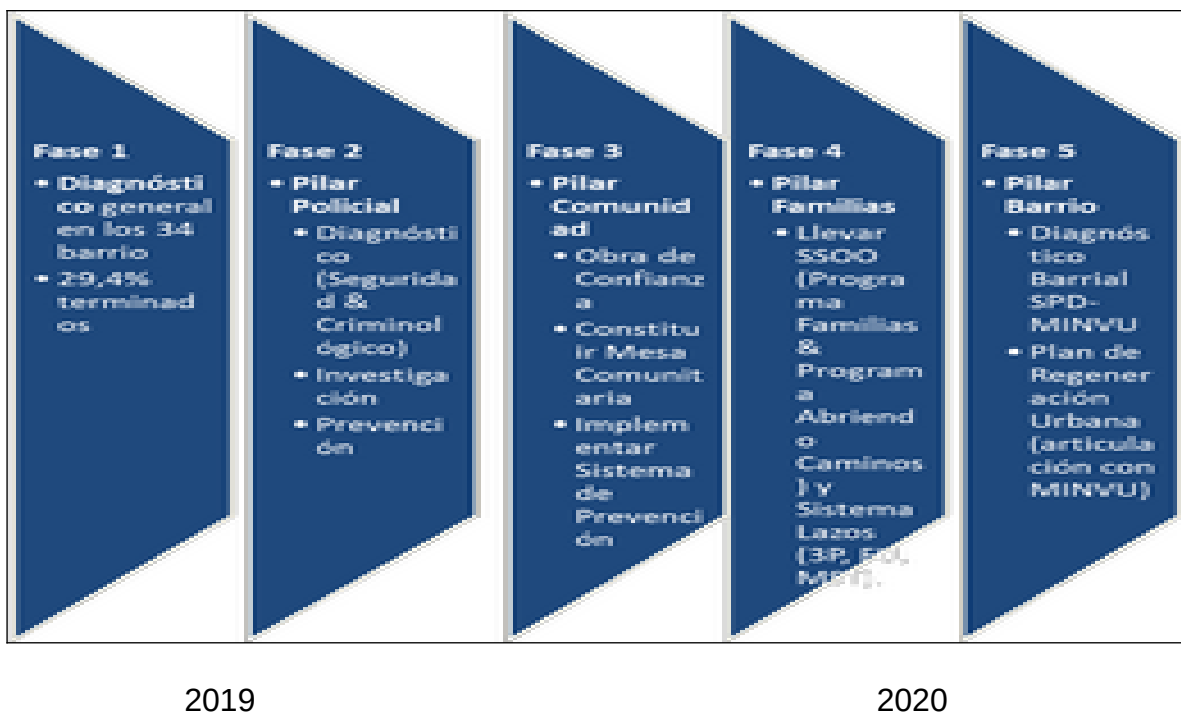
Fase 1
• Diagnóstico general en los 34 barrio
• 29,4% terminados

Fase 2
• Pilar Policial
• Diagnóstico (Seguridad & Criminológico)
• Investigación
• Prevención

Fase 3
• Pilar Comunidad
• Obra de Confianza
• Constituir Mesa Comunitaria
• Implementar Sistema de Prevención

Fase 4
• Pilar Familias
• Llevar SSOO (Programa Familias & Programa Abriendo Caminos) y Sistema Lazos (3P, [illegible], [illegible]).

Fase 5
• Pilar Barrio
• Diagnóstico Barrial SPD-MINVU
• Plan de Regeneración Urbana (articulación con MINVU)

2019

2020